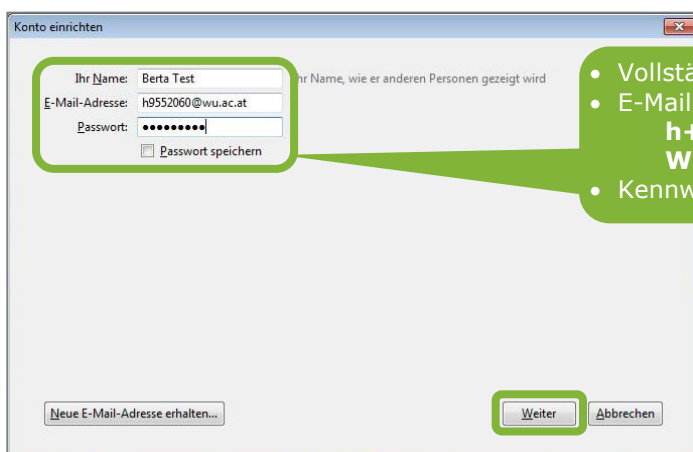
Konto einrichten

Ihr Name: Berta Test
hr Name, wie er anderen Personen gezeigt wird
E-Mail-Adresse: h9552060@wu.ac.at
Passwort: ●●●●●●●●●
Passwort speichern

• Vollstä
• E-Mail
h-
W
• Kennw

Neue E-Mail-Adresse erhalten...
Weiter
Abbrechen